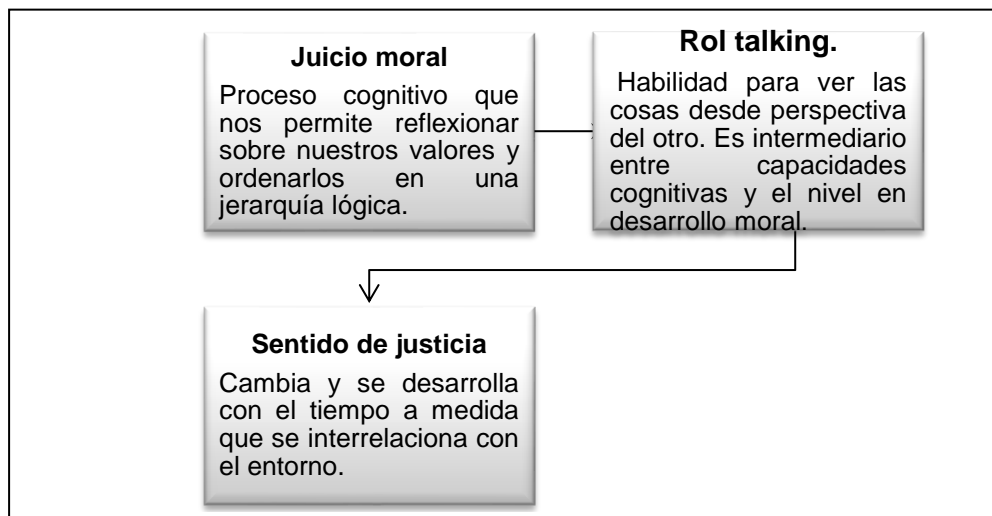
**Juicio moral**

Proceso cognitivo que nos permite reflexionar sobre nuestros valores y ordenarlos en una jerarquía lógica.

**Rol talking.**

Habilidad para ver las cosas desde perspectiva del otro. Es intermediario entre capacidades cognitivas y el nivel en desarrollo moral.

**Sentido de justicia**

Cambia y se desarrolla con el tiempo a medida que se interrelaciona con el entorno.